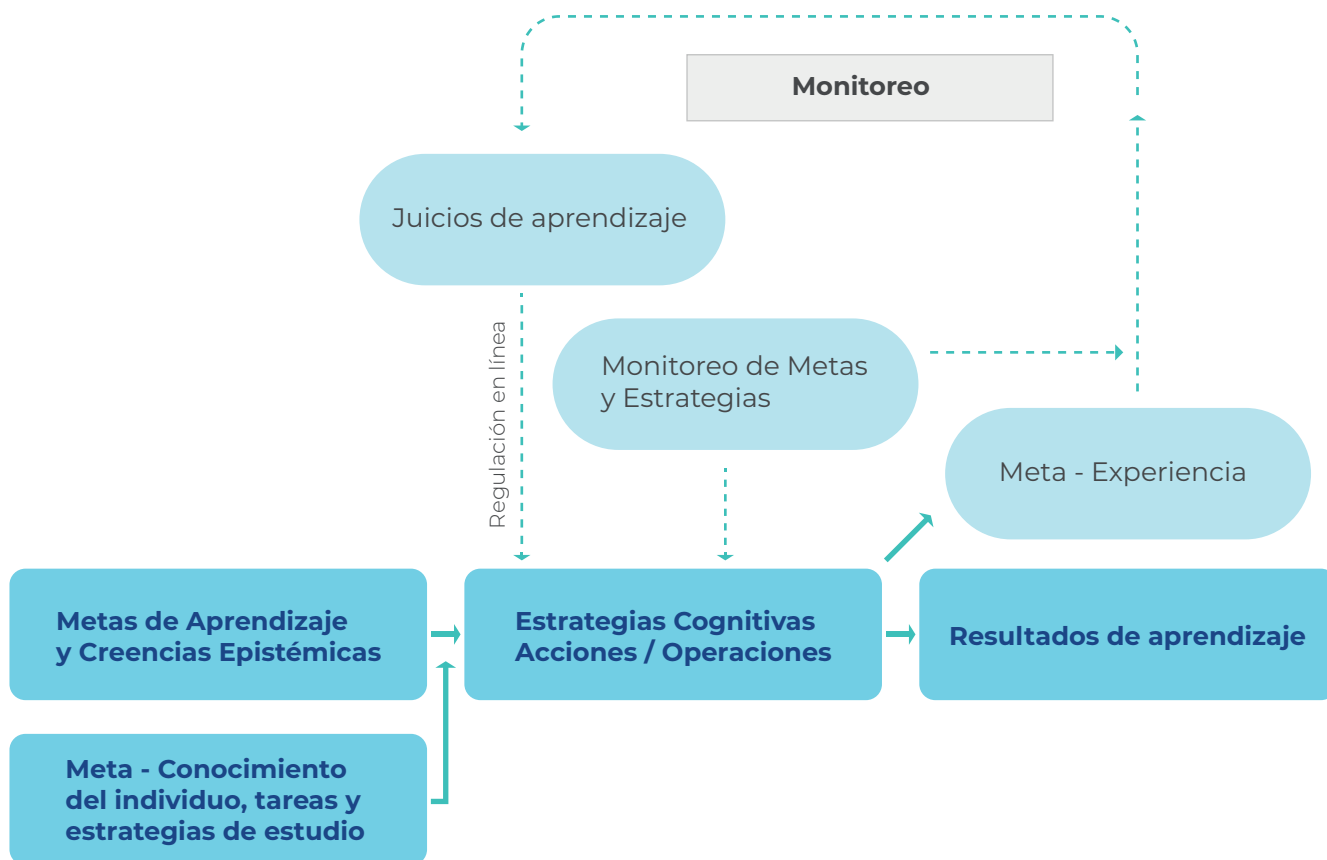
Monitoreo

Juicios de aprendizaje

Regulación en línea

Monitoreo de Metas y Estrategias

Meta - Experiencia

Metas de Aprendizaje y Creencias Epistémicas

Estrategias Cognitivas Acciones / Operaciones

Resultados de aprendizaje

Meta - Conocimiento del individuo, tareas y estrategias de estudio